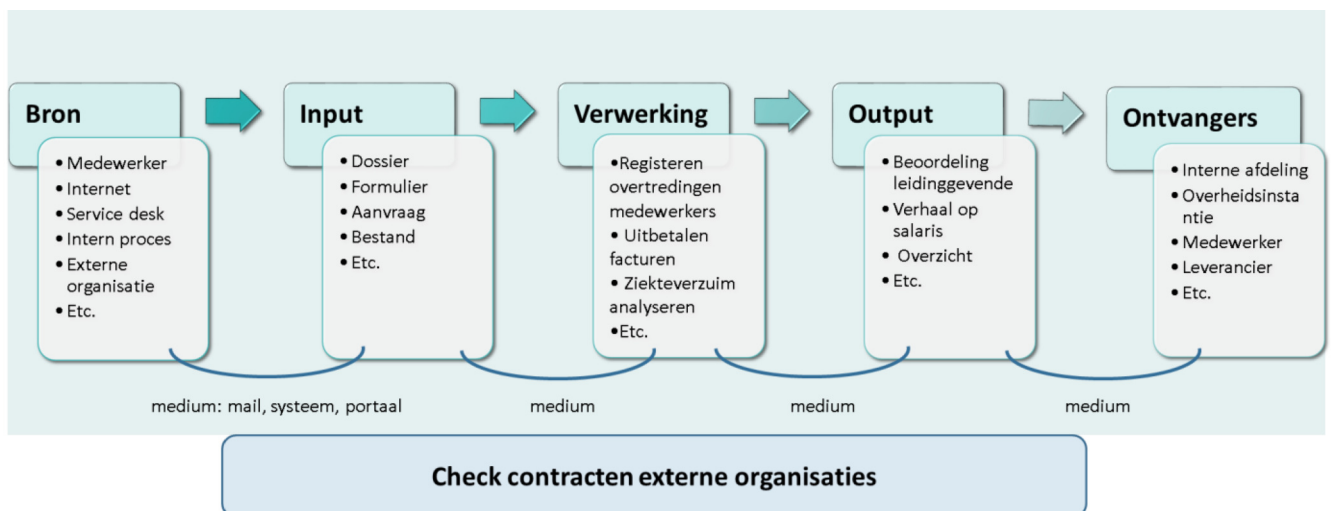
Bron
• Medewerker
• Internet
• Service desk
• Intern proces
• Externe organisatie
• Etc.

Input
• Dossier
• Formulier
• Aanvraag
• Bestand
• Etc.

Verwerking
• Registeren overtredingen medewerkers
• Uitbetalen facturen
• Ziekteverzuim analyseren
• Etc.

Output
• Beoordeling leidinggevende
• Verhaal op salaris
• Overzicht
• Etc.

Ontvangers
• Interne afdeling
• Overheidsinstantie
• Medewerker
• Leverancier
• Etc.

medium: mail, systeem, portaal

medium

medium

medium

Check contracten externe organisaties